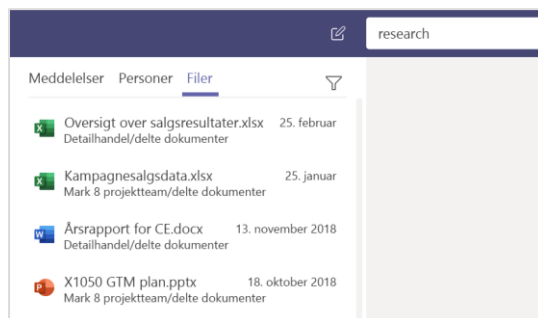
research

Meddelelser Personer Filer

Oversigt over salgsresultater.xlsx 25. februar
Detailhandel/delte dokumenter

Kampagnesalgsdata.xlsx 25. januar
Mark 8 projektteam/delte dokumenter

Årsrapport for CE.docx 13. november 2018
Detailhandel/delte dokumenter

X1050 GTM plan.pptx 18. oktober 2018
Mark 8 projektteam/delte dokumenter